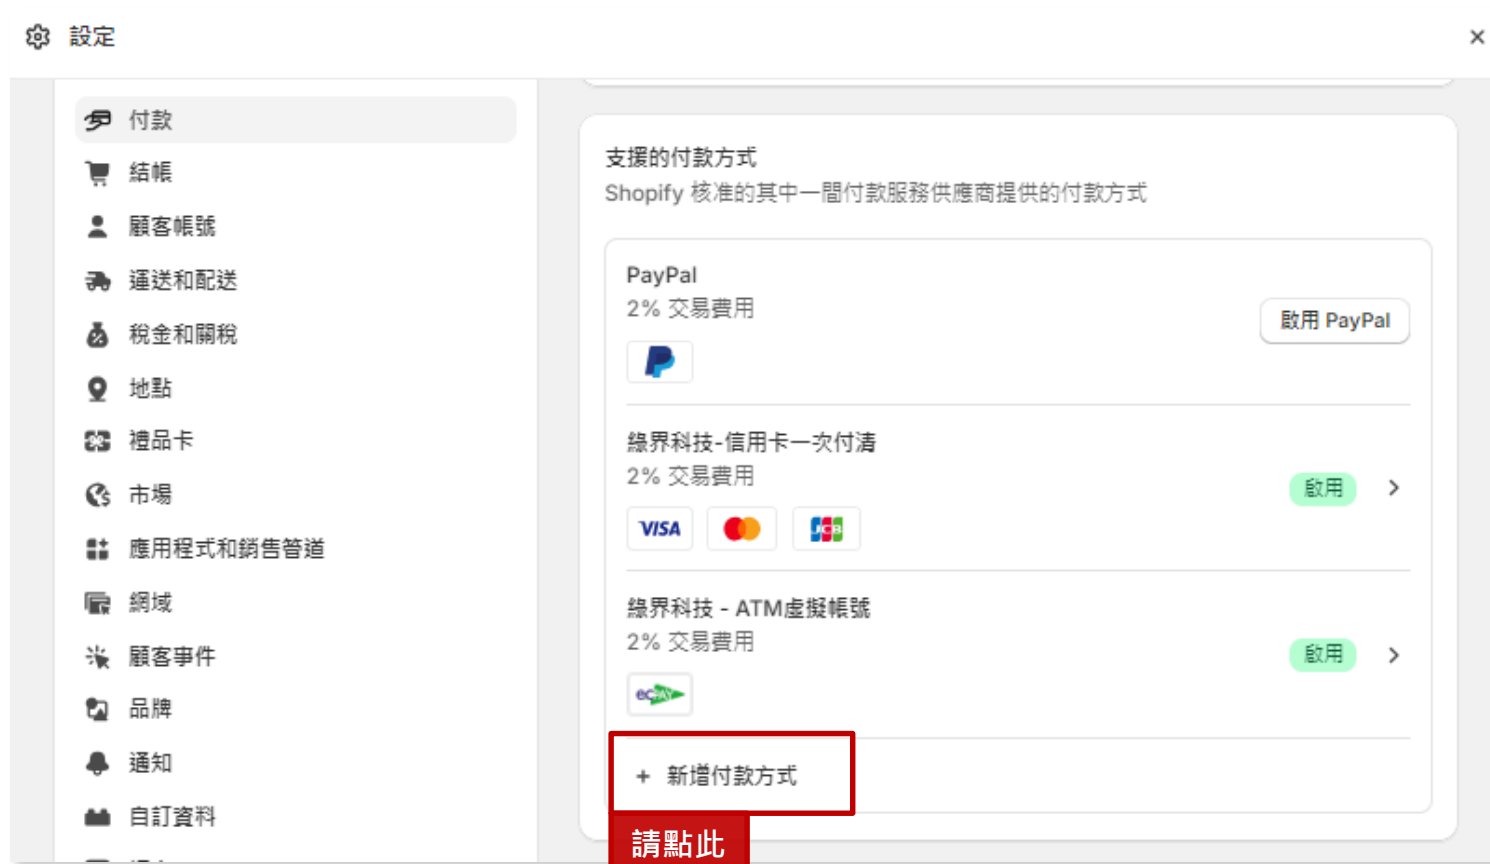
設定

×

付款
結帳
顧客帳號
運送和配送
稅金和關稅
地點
禮品卡
市場
應用程式和銷售管道
網域
顧客事件
品牌
通知
自訂資料

支援的付款方式
Shopify 核准的其中一間付款服務供應商提供的付款方式

PayPal
2% 交易費用
啟用 PayPal

綠界科技-信用卡一次付清
2% 交易費用
啟用
VISA

綠界科技 - ATM虛擬帳號
2% 交易費用
啟用

+ 新增付款方式

請點此